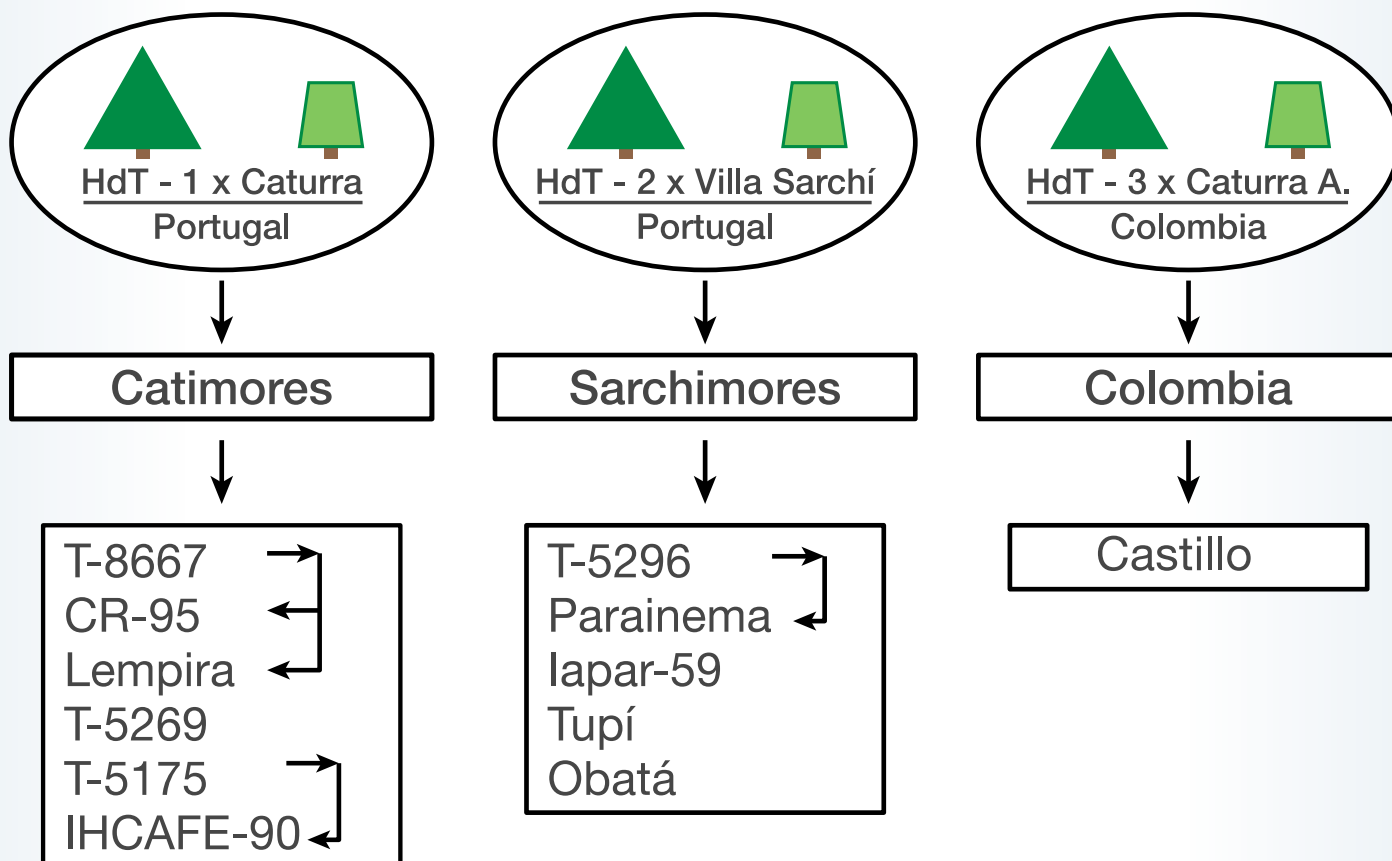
HdT - 1 x Caturra
Portugal

HdT - 2 x Villa Sarchí
Portugal

HdT - 3 x Caturra A.
Colombia

Catimores

Sarchimores

Colombia

T-8667
CR-95
Lempira
T-5269
T-5175
IHCAFE-90

T-5296
Parainema
Iapar-59
Tupí
Obatá

Castillo